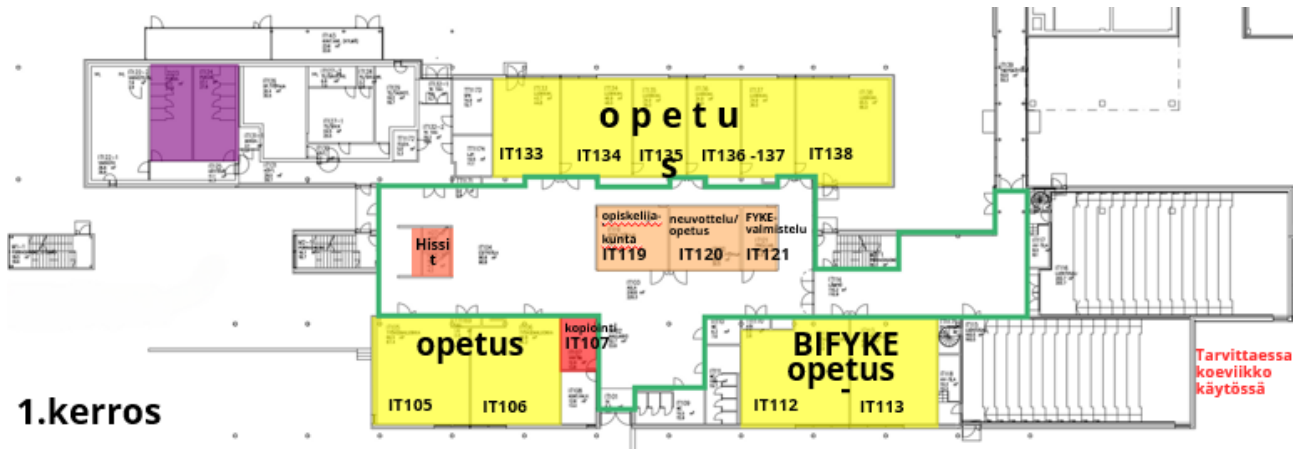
o p e t u s

IT133

IT134

IT135

IT136 -137

IT138

opiskelijakunta

IT119

neuvottelu/ opetus

IT120

FYKE-valmistelu

IT121

Hissit

opetus

kopiointi

IT107

IT105

IT106

BIFYKE opetus -

IT112

IT113

Tarvittaessa koeviikko käytössä

1.kerros